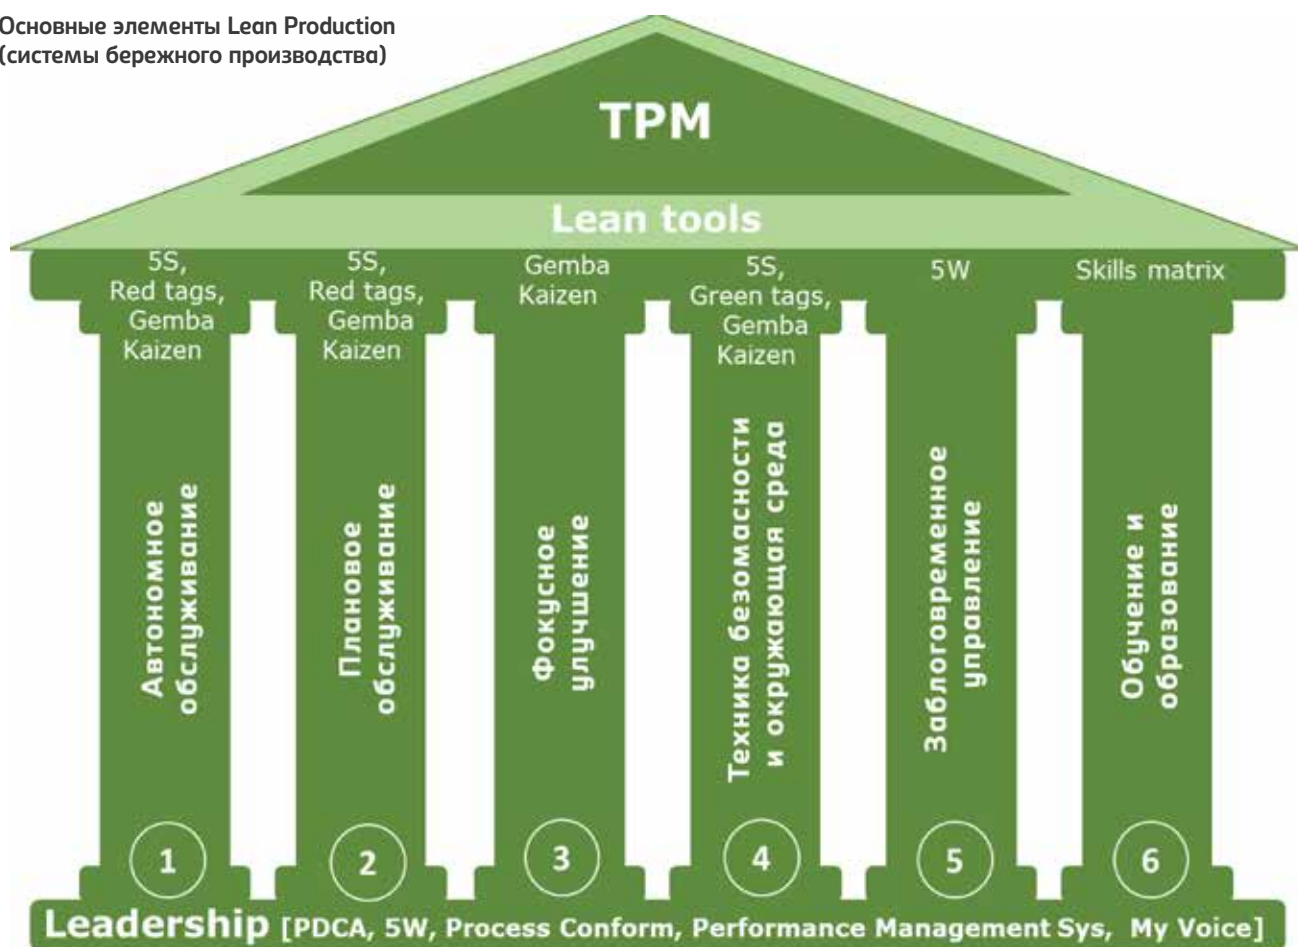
Основные элементы Lean Production (системы бережного производства)

TPM

Lean tools

5S, Red tags, Gemba Kaizen

5S, Red tags, Gemba Kaizen

Gemba Kaizen

5S, Green tags, Gemba Kaizen

5W

Skills matrix

Автономное обслуживание

Плановое обслуживание

Фокусное улучшение

Техника безомасности и окружающая среда

Заблоговременное управление

Обучение и образование

1

2

3

4

5

6

Leadership [PDCA, 5W, Process Conform, Performance Management Sys, My Voice]